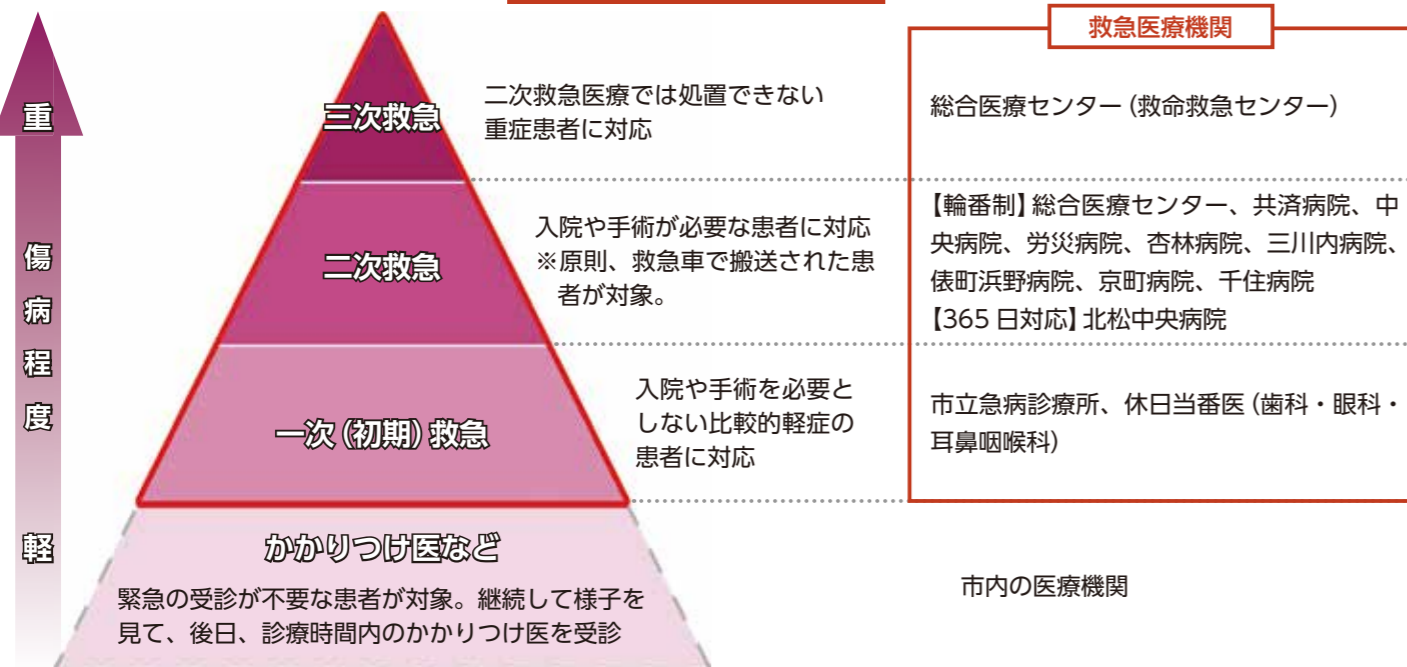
重

傷
病
程
度

軽

三次救急

二次救急医療では処置できない重症患者に対応

二次救急

入院や手術が必要な患者に対応
※原則、救急車で搬送された患者が対象。

一次（初期）救急

入院や手術を必要としない比較的軽症の患者に対応

かかりつけ医など

緊急の受診が不要な患者が対象。継続して様子を見て、後日、診療時間内のかかりつけ医を受診

救急医療機関

総合医療センター（救命救急センター）

【輪番制】総合医療センター、共済病院、中央病院、労災病院、杏林病院、三川内病院、俵町浜野病院、京町病院、千住病院
【365 日対応】北松中央病院

市立急病診療所、休日当番医（歯科・眼科・耳鼻咽喉科）

市内の医療機関